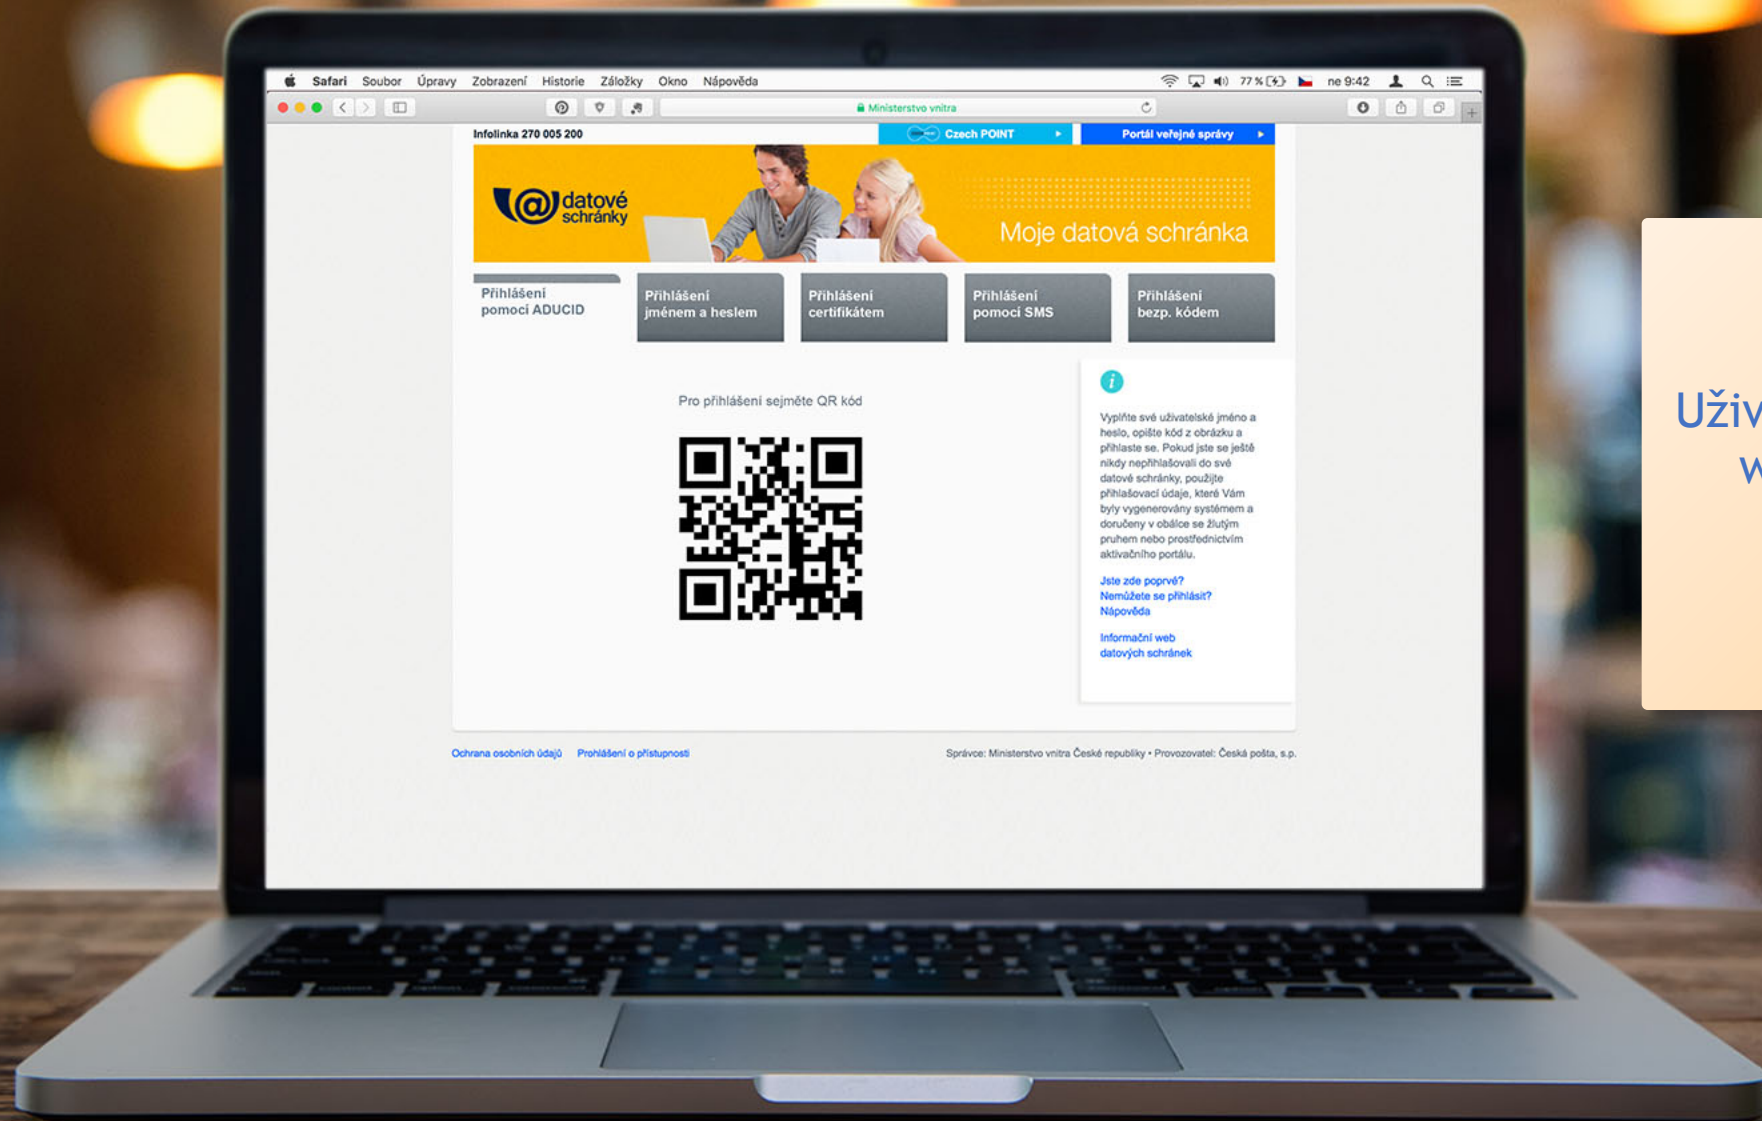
Safari Soubor Úpravy Zobrazení Historie Záložky Okno Nápověda

77 % ne 9:42

Ministerstvo vnitra

Infolinka 270 005 200

Czech POINT

Portál veřejné správy

datové schránky

Moje datová schránka

Přihlášení pomocí ADUCID

Přihlášení jménem a heslem

Přihlášení certifikátem

Přihlášení pomocí SMS

Přihlášení bezp. kódem

Pro přihlášení sejměte QR kód

Vyplňte své uživatelské jméno a heslo, opište kód z obrázku a přihlaste se. Pokud jste se ještě nikdy nepřihlašovali do své datové schránky, použijte přihlašovací údaje, které Vám byly vygenerovány systémem a doručeny v obálce se žlutým pruhem nebo prostřednictvím aktivačního portálu.

Jste zde poprvé?
Nemůžete se přihlásit?
Nápověda

Informační web datových schránek

Ochrana osobních údajů

Prohlášení o přístupnosti

Správce: Ministerstvo vnitra České republiky • Provozovatel: Česká pošta, s.p.

Uživ
w